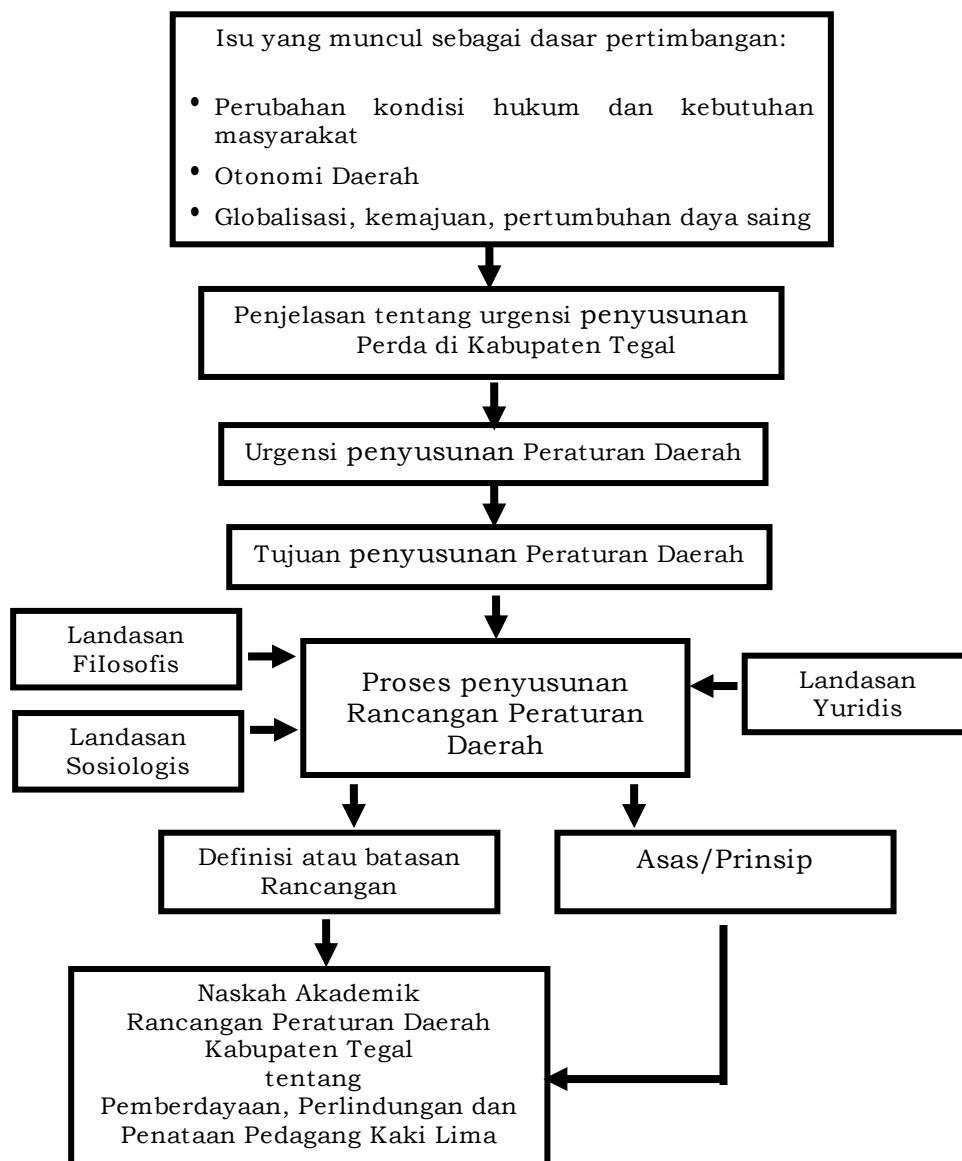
Isu yang muncul sebagai dasar pertimbangan:

• Perubahan kondisi hukum dan kebutuhan masyarakat
• Otonomi Daerah
• Globalisasi, kemajuan, pertumbuhan daya saing

Penjelasan tentang urgensi penyusunan Perda di Kabupaten Tegal

Urgensi penyusunan Peraturan Daerah

Tujuan penyusunan Peraturan Daerah

Landasan Filosofis

Landasan Sosiologis

Proses penyusunan Rancangan Peraturan Daerah

Landasan Yuridis

Definisi atau batasan Rancangan

Asas/Prinsip

Naskah Akademik
Rancangan Peraturan Daerah
Kabupaten Tegal
tentang
Pemberdayaan, Perlindungan dan Penataan Pedagang Kaki Lima